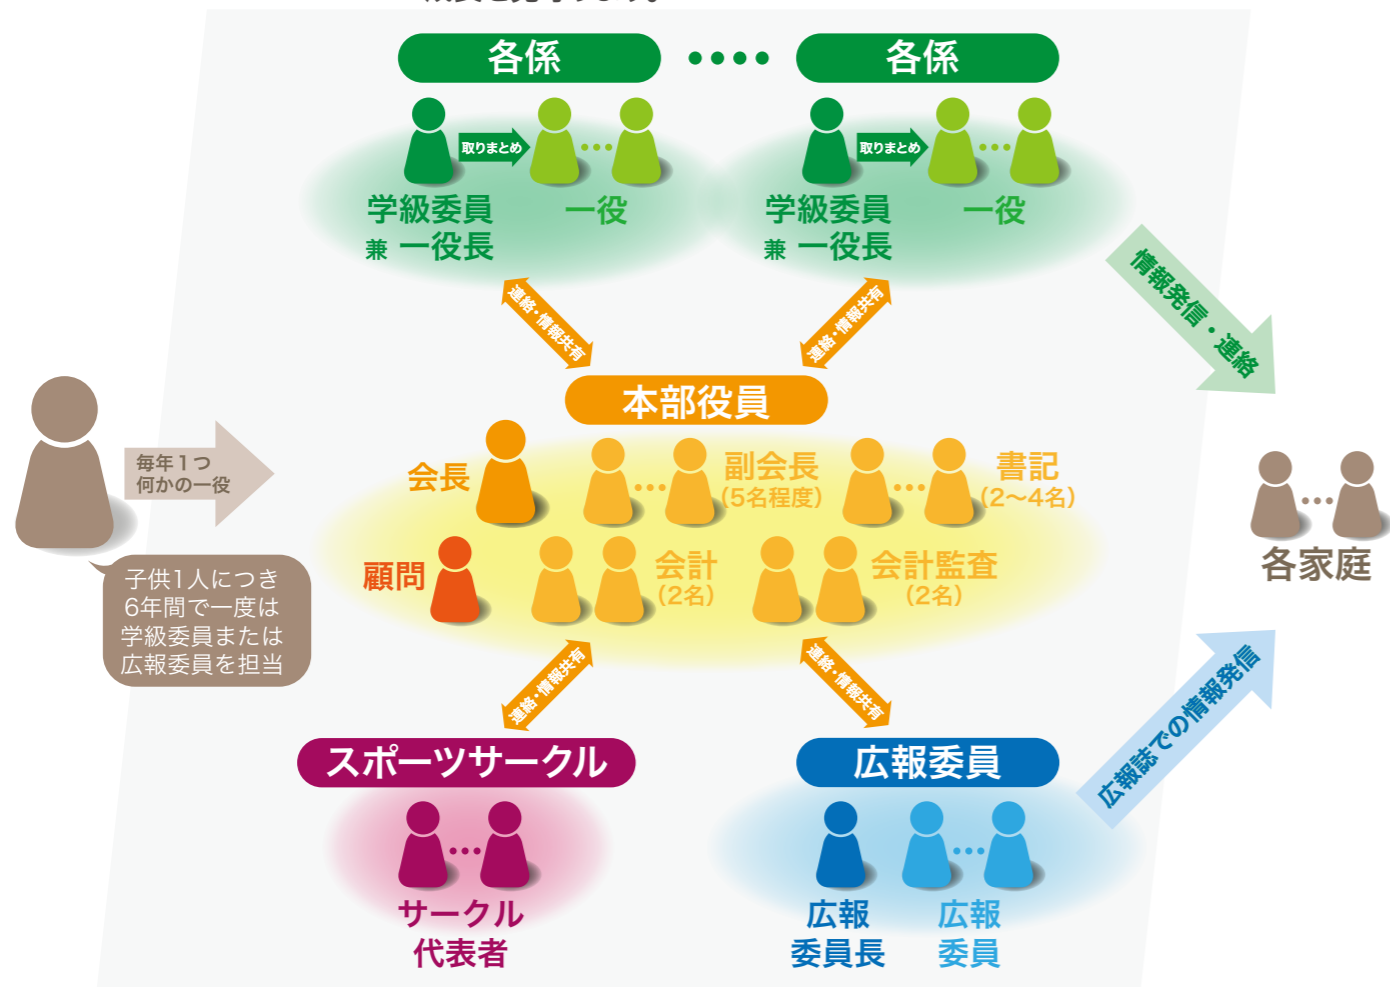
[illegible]

各係 …. 各係

取りまとめ
学級委員 兼 一役長
一役

取りまとめ
学級委員 兼 一役長
一役

情報発信・連絡

連絡・情報共有
連絡・情報共有

本部役員

毎年1つ何かの一役

子供1人につき6年間で一度は学級委員または広報委員を担当

会長
副会長 (5名程度)
書記 (2〜4名)
顧問
会計 (2名)
会計監査 (2名)

各家庭

連絡・情報共有
連絡・情報共有

スポーツサークル
サークル代表者

広報委員
広報委員長
広報委員

広報誌での情報発信